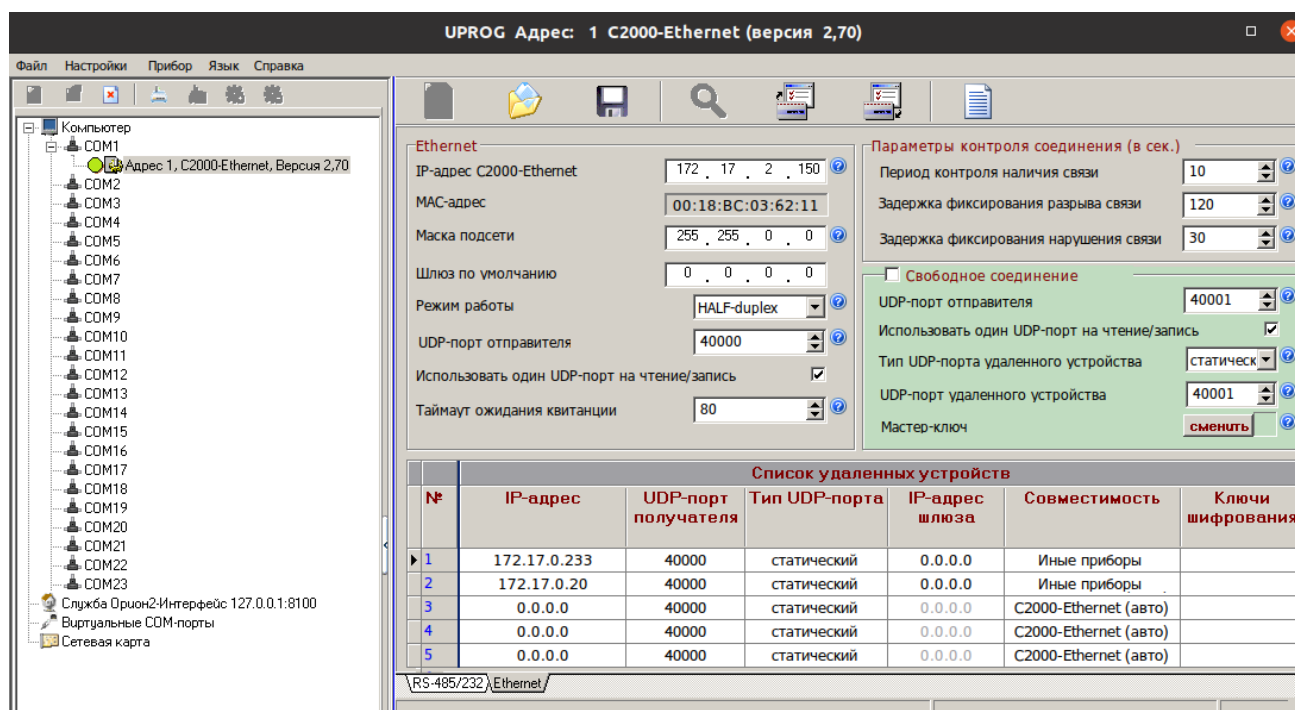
UPROG Адрес: 1 С2000-Ethernet (версия 2,70)

Файл Настройки Прибор Язык Справка

Компьютер
COM1
Адрес 1, С2000-Ethernet, Версия 2,70
COM2
COM3
COM4
COM5
COM6
COM7
COM8
COM9
COM10
COM11
COM12
COM13
COM14
COM15
COM16
COM17
COM18
COM19
COM20
COM21
COM22
COM23
Служба Орион2-Интерфейс 127.0.0.1:8100
Виртуальные COM-порты
Сетевая карта

Ethernet
IP-адрес С2000-Ethernet 172 . 17 . 2 . 150
MAC-адрес 00:18:BC:03:62:11
Маска подсети 255 . 255 . 0 . 0
Шлюз по умолчанию 0 . 0 . 0 . 0
Режим работы HALF-duplex
UDP-порт отправителя 40000
Использовать один UDP-порт на чтение/запись
Таймаут ожидания квитанции 80

Параметры контроля соединения (в сек.)
Период контроля наличия связи 10
Задержка фиксирования разрыва связи 120
Задержка фиксирования нарушения связи 30

Свободное соединение
UDP-порт отправителя 40001
Использовать один UDP-порт на чтение/запись
Тип UDP-порта удаленного устройства статическ
UDP-порт удаленного устройства 40001
Мастер-ключ сменить

Список удаленных устройств

| № | IP-адрес | UDP-порт получателя | Тип UDP-порта | IP-адрес шлюза | Совместимость | Ключи шифрования |
|---|---|---|---|---|---|---|
| 1 | 172.17.0.233 | 40000 | статический | 0.0.0.0 | Иные приборы | |
| 2 | 172.17.0.20 | 40000 | статический | 0.0.0.0 | Иные приборы | |
| 3 | 0.0.0.0 | 40000 | статический | 0.0.0.0 | С2000-Ethernet (авто) | |
| 4 | 0.0.0.0 | 40000 | статический | 0.0.0.0 | С2000-Ethernet (авто) | |
| 5 | 0.0.0.0 | 40000 | статический | 0.0.0.0 | С2000-Ethernet (авто) | |

RS-485/232 Ethernet